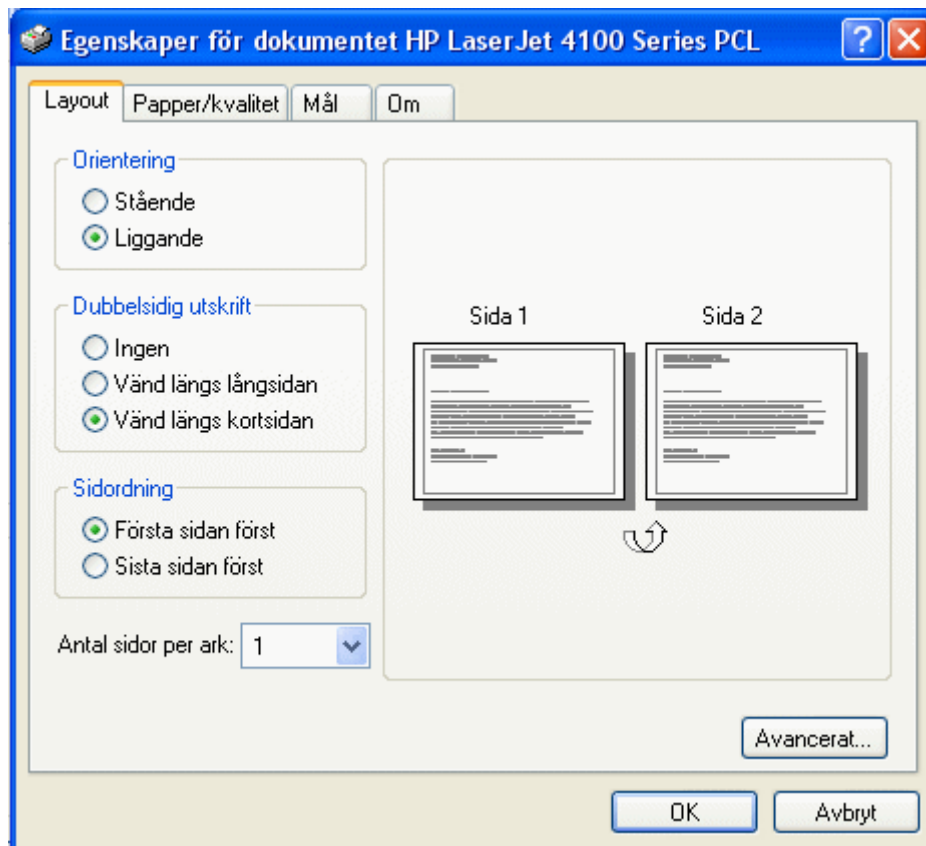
Egenskaper för dokumentet HP LaserJet 4100 Series PCL

Layout | Papper/kvalitet | Mål | Om

Orientering
Stående
Liggande

Dubbelsidig utskrift
Ingen
Vänd längs långsidan
Vänd längs kortsidan

Sidordning
Första sidan först
Sista sidan först

Antal sidor per ark: 1

Sida 1
Sida 2

Avancerat...

OK
Avbryt